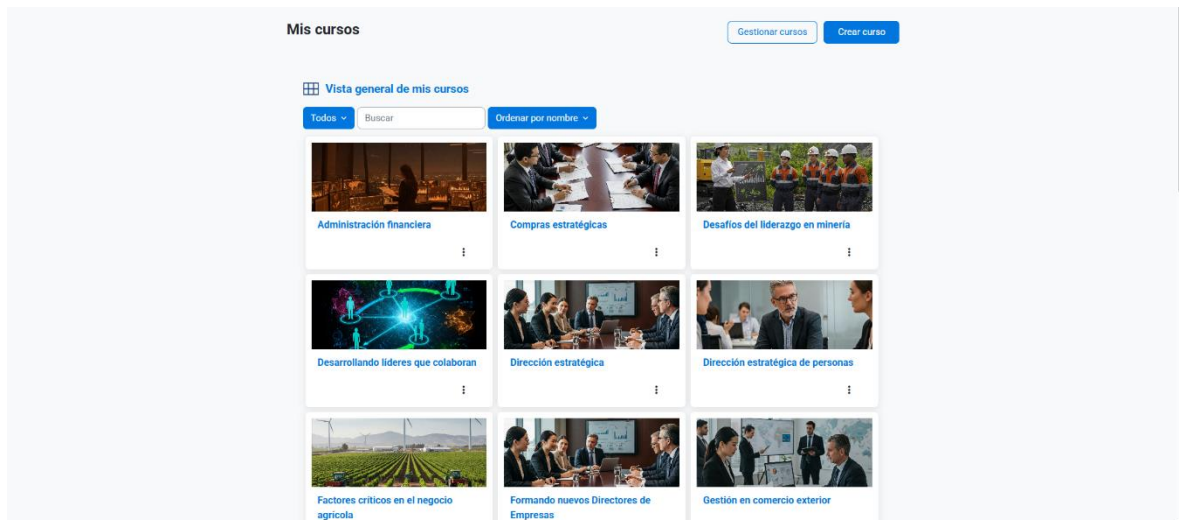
Mis cursos

Gestionar cursos

Crear curso

Vista general de mis cursos

Todos

Buscar

Ordenar por nombre

Administración financiera

Compras estratégicas

Desafíos del liderazgo en minería

Desarrollando líderes que colaboran

Dirección estratégica

Dirección estratégica de personas

Factores críticos en el negocio agrícola

Formando nuevos Directores de Empresas

Gestión en comercio exterior